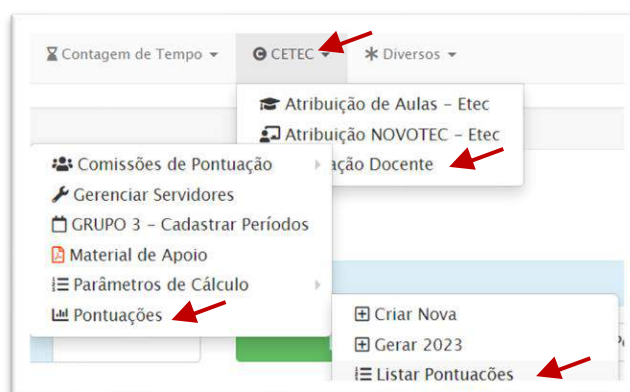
Contagem de Tempo ▾ CETEC ▾ Diversos ▾

Atribuição de Aulas - Etec
Atribuição NOVOTEC - Etec
ação Docente

Comissões de Pontuação
Gerenciar Servidores
GRUPO 3 - Cadastrar Períodos
Material de Apoio
Parâmetros de Cálculo
Pontuações

Criar Nova
Gerar 2023
Listar Pontuacões